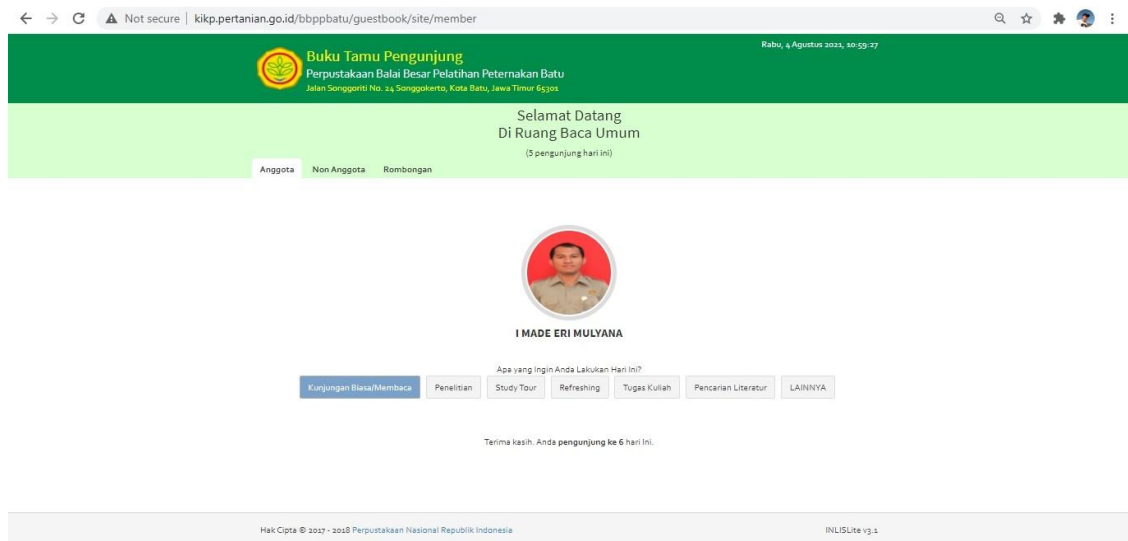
Not secure | kikp.pertanian.go.id/bbppbatu/guestbook/site/member

Buku Tamu Pengunjung
Perpustakaan Balai Besar Pelatihan Peternakan Batu
Jalan Songgoriti No. 24 Songgokerto, Kota Batu, Jawa Timur 65301

Rabu, 4 Agustus 2021, 10:59:27

Selamat Datang
Di Ruang Baca Umum
(5 pengunjung hari ini)

Anggota Non Anggota Rombongan

I MADE ERI MULYANA

Apa yang Ingin Anda Lakukan Hari Ini?

Kunjungan Biasa/Membaca Penelitian Study Tour Refreshing Tugas Kuliah Pencarian Literatur LAINNYA

Terima kasih. Anda pengunjung ke 6 hari ini.

Hak Cipta © 2017 - 2018 Perpustakaan Nasional Republik Indonesia

INLISLite v3.1